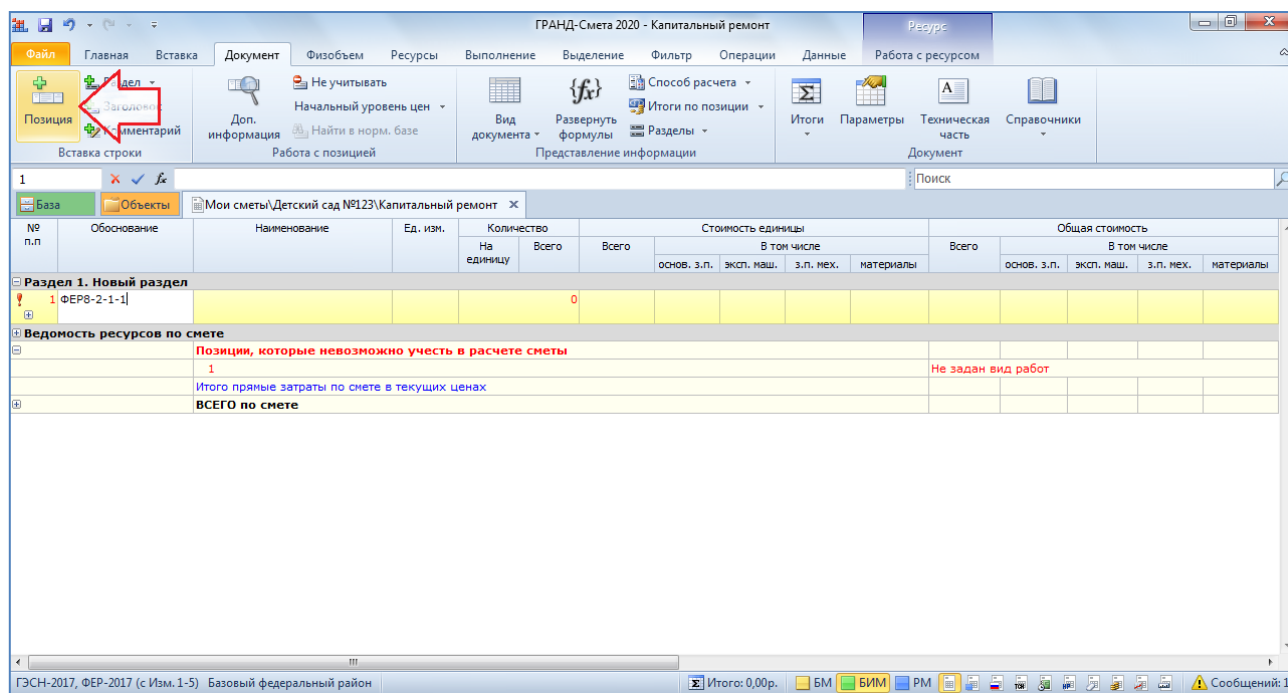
ГРАНД-Смета 2020 - Капитальный ремонт

Ресурс

Файл | Главная | Вставка | Документ | Физобъем | Ресурсы | Выполнение | Выделение | Фильтр | Операции | Данные | Работа с ресурсом

Позиция
Раздел
Заголовок
Комментарий
Вставка строки

Доп. информация
Не учитывать
Начальный уровень цен
Найти в норм. базе
Работа с позицией

Вид документа
Развернуть формулы
Способ расчета
Итоги по позиции
Разделы
Представление информации

Итоги
Параметры
Техническая часть
Справочники
Документ

1

Поиск

База | Объекты | Мои сметы\Детский сад №123\Капитальный ремонт

| № п.п | Обоснование | Наименование | Ед. изм. | Количество На единицу | Количество Всего | Стоимость единицы Всего | В том числе основ. з.п. | эксп. маш. | з.п. мех. | материалы | Общая стоимость Всего | В том числе основ. з.п. | эксп. маш. | з.п. мех. | материалы |
|---|---|---|---|---|---|---|---|---|---|---|---|---|---|---|---|
| Раздел 1. Новый раздел | | | | | | | | | | | | | | | |
| 1 | ФЕР8-2-1-1 | | | | 0 | | | | | | | | | | |
| Ведомость ресурсов по смете | | | | | | | | | | | | | | | |
| | | Позиции, которые невозможно учесть в расчете сметы | | | | | | | | | | | | | |
| | | 1 | | | | | | | | | Не задан вид работ | | | | |
| | | Итого прямые затраты по смете в текущих ценах | | | | | | | | | | | | | |
| | | ВСЕГО по смете | | | | | | | | | | | | | |

ГЭСН-2017, ФЕР-2017 (с Изм. 1-5) Базовый федеральный район | Итого: 0,00р. | БМ | БИМ | РМ | Сообщений: 1